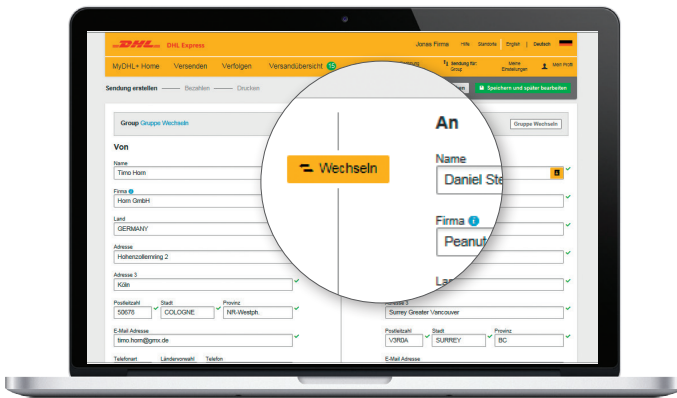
DHL DHL Express

Jonas Firma Hilfe Standorte English | Deutsch

MyDHL+ Home Versenden Verfolgen Versandübersicht 15

Sendung für: Group Meine Einstellungen Mein Profil

Sendung erstellen — Bezahlen — Drucken

Speichern und später bearbeiten

Group Gruppe Wechseln

Von

Name
Timo Horn

Firma
Horn GmbH

Land
GERMANY

Adresse
Hohenzollernring 2

Adresse 3
Köln

Postleitzahl 50678 Stadt COLOGNE Provinz NR-Westph.

E-Mail Adresse
timo.horn@gmx.de

Telefonart Ländervorwahl Telefon

Wechseln

An

Gruppe Wechseln

Name
Daniel Ste

Firma
Peanut

La

Adresse 3
Surrey Greater Vancouver

Postleitzahl V3R0A Stadt SURREY Provinz BC

E-Mail Adresse